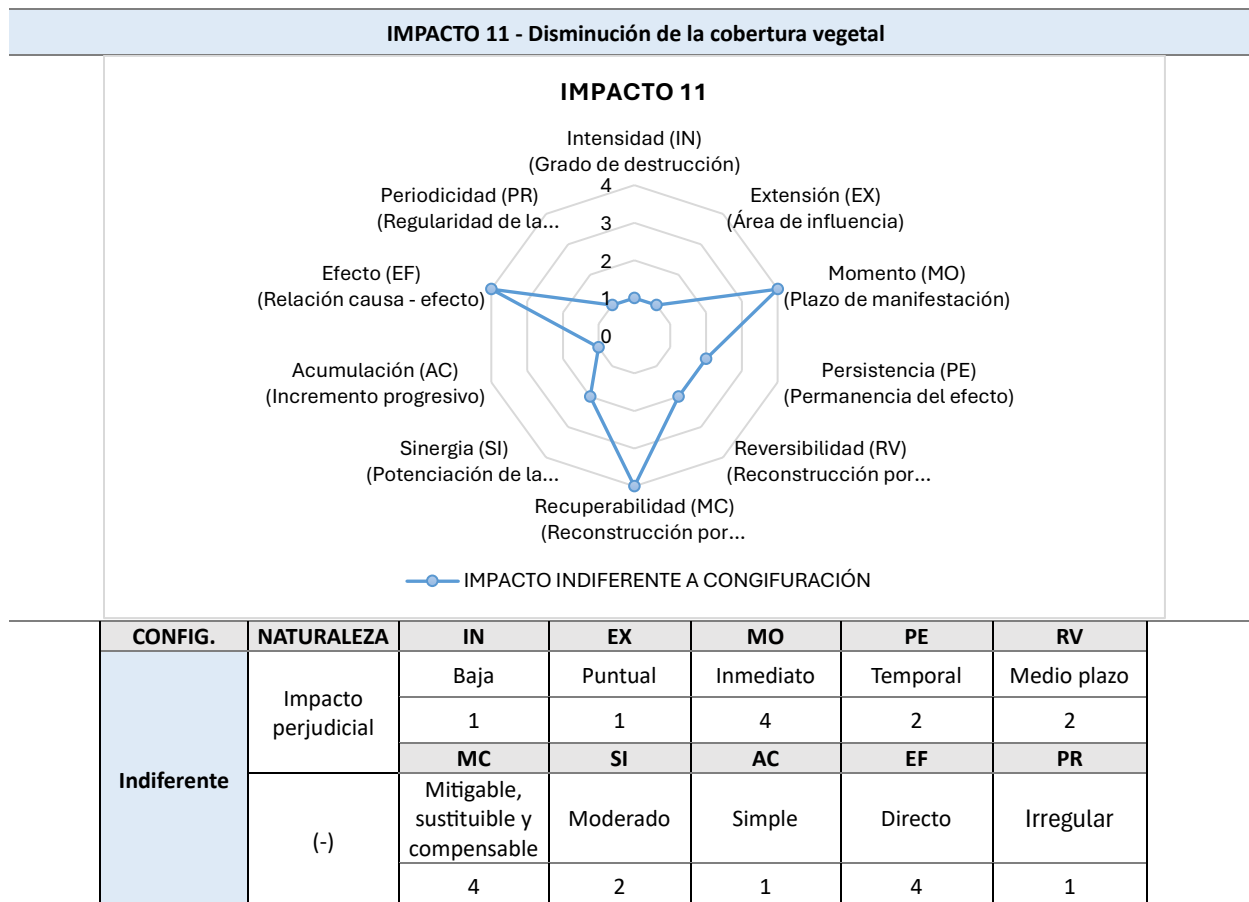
IMPACTO 11 - Disminución de la cobertura vegetal

IMPACTO 11

Intensidad (IN) (Grado de destrucción)
Extensión (EX) (Área de influencia)
Momento (MO) (Plazo de manifestación)
Persistencia (PE) (Permanencia del efecto)
Reversibilidad (RV) (Reconstrucción por...
Recuperabilidad (MC) (Reconstrucción por...
Sinergia (SI) (Potenciación de la...
Acumulación (AC) (Incremento progresivo)
Efecto (EF) (Relación causa - efecto)
Periodicidad (PR) (Regularidad de la...

4
3
2
1
0

IMPACTO INDIFERENTE A CONGIFURACIÓN

| CONFIG. | NATURALEZA | IN | EX | MO | PE | RV |
|---|---|---|---|---|---|---|
| Indiferente | Impacto perjudicial | Baja | Puntual | Inmediato | Temporal | Medio plazo |
| | | 1 | 1 | 4 | 2 | 2 |
| | | MC | SI | AC | EF | PR |
| | (-) | Mitigable, sustituible y compensable | Moderado | Simple | Directo | Irregular |
| | | 4 | 2 | 1 | 4 | 1 |